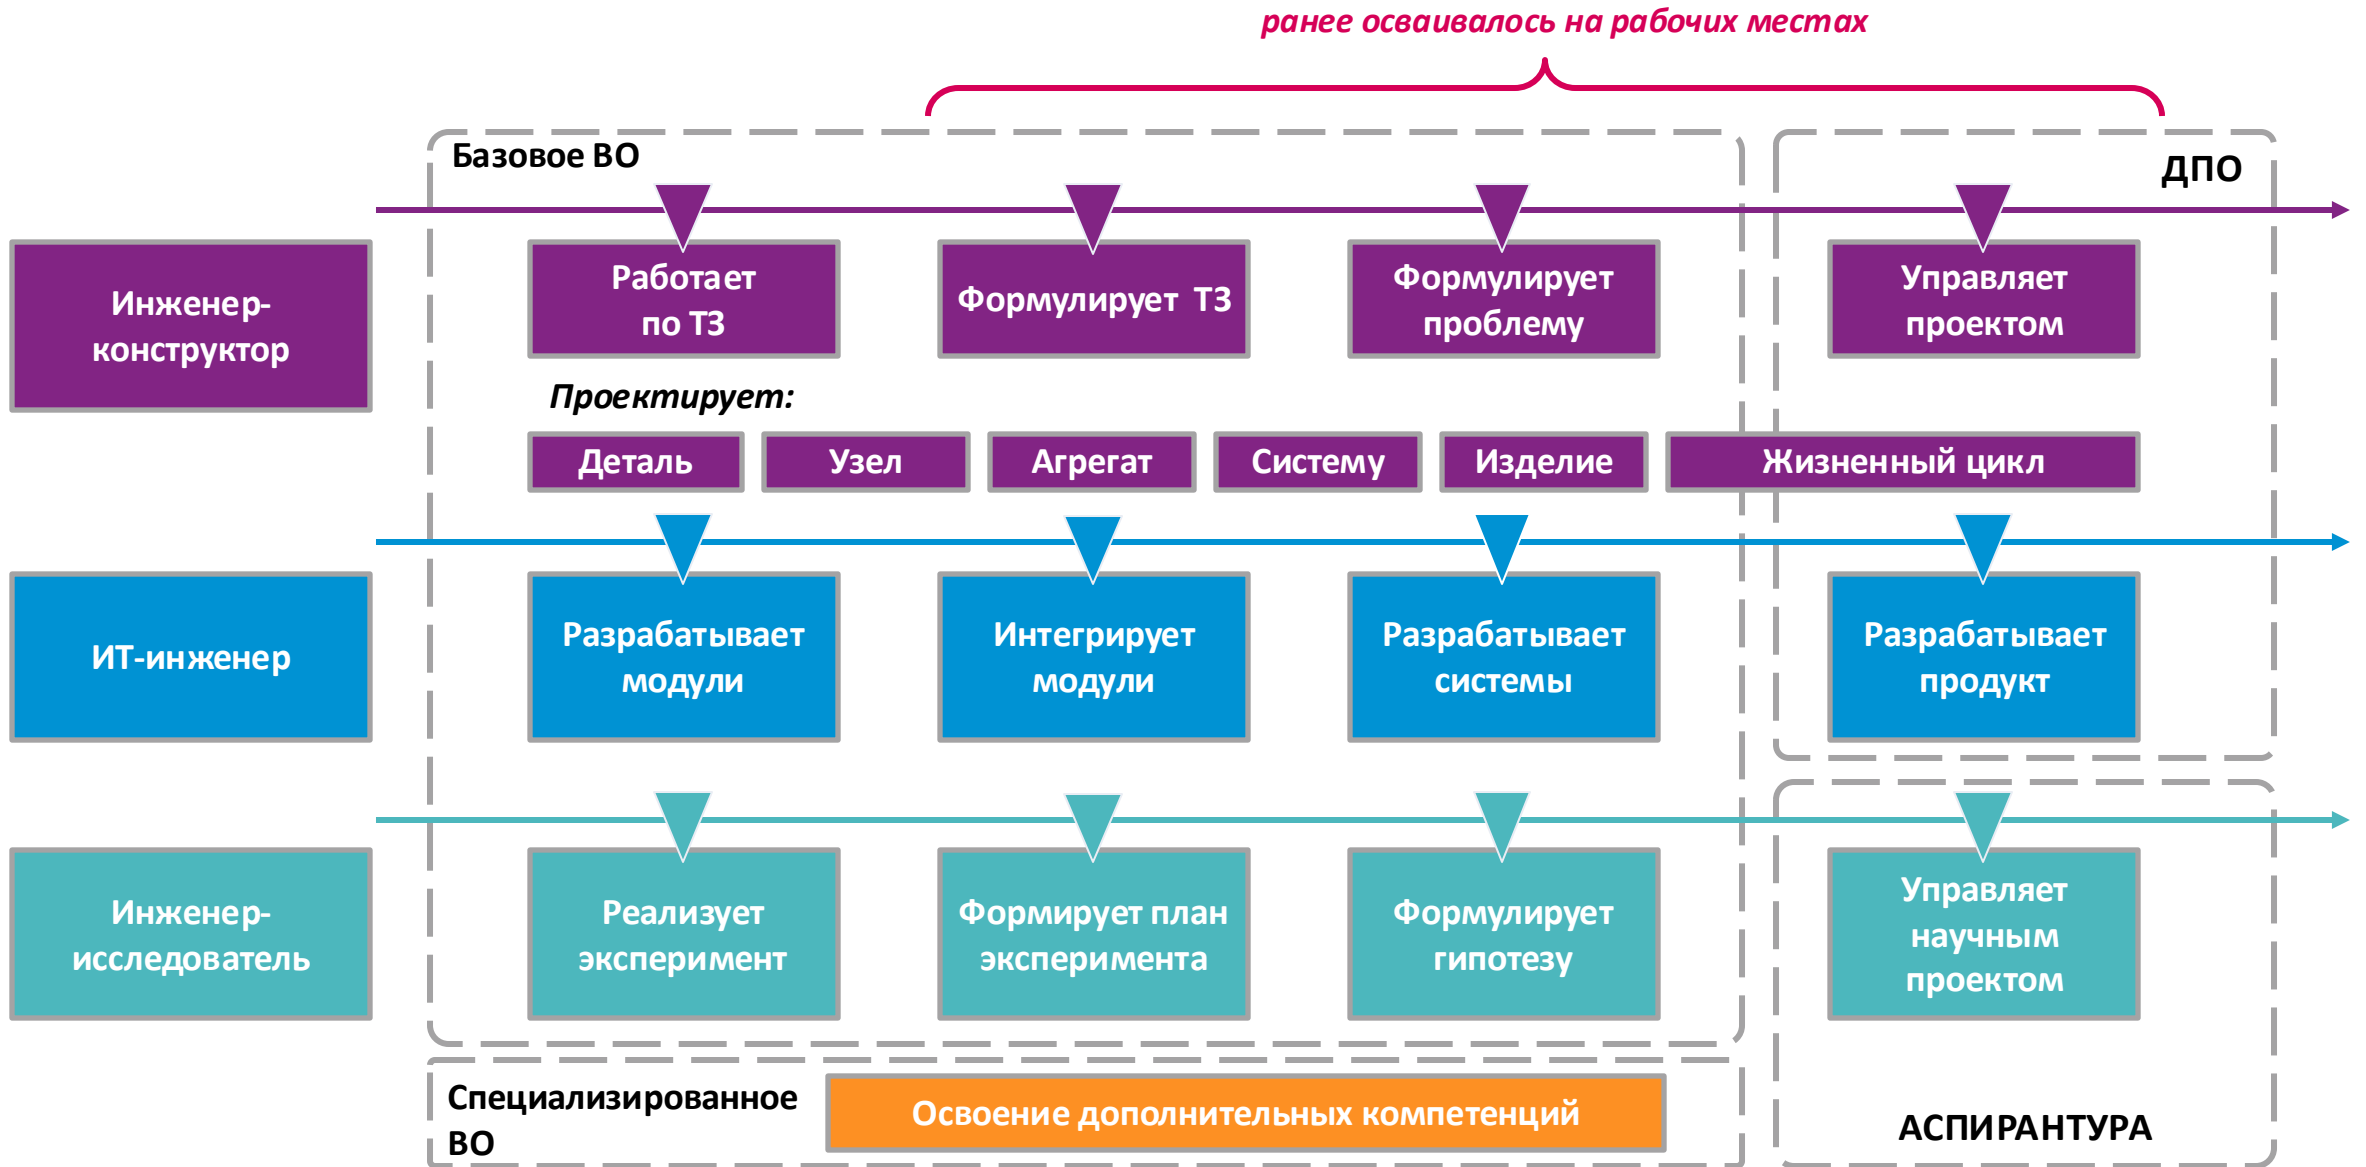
ранее осваивалось на рабочих местах

Базовое ВО

ДПО

Инженер-конструктор

Работает по ТЗ

Формулирует ТЗ

Формулирует проблему

Управляет проектом

Проектирует:

Деталь

Узел

Агрегат

Систему

Изделие

Жизненный цикл

ИТ-инженер

Разрабатывает модули

Интегрирует модули

Разрабатывает системы

Разрабатывает продукт

Инженер-исследователь

Реализует эксперимент

Формирует план эксперимента

Формулирует гипотезу

Управляет научным проектом

Специализированное ВО

Освоение дополнительных компетенций

АСПИРАНТУРА